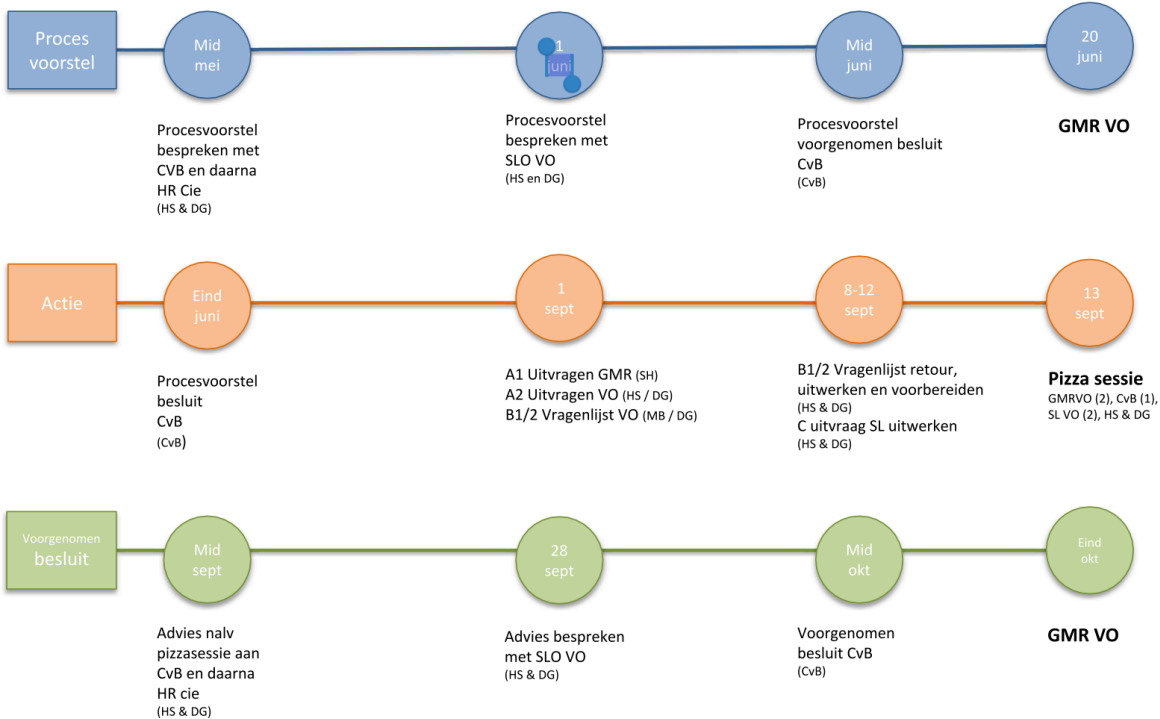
Proces voorstel

Mid mei

1 juni

Mid juni

20 juni

Procesvoorstel bespreken met CVB en daarna HR Cie
(HS & DG)

Procesvoorstel bespreken met SLO VO
(HS en DG)

Procesvoorstel voorgenomen besluit CvB
(CvB)

GMR VO

Actie

Eind juni

1 sept

8-12 sept

13 sept

Procesvoorstel besluit CvB
(CvB)

A1 Uitvragen GMR (SH)
A2 Uitvragen VO (HS / DG)
B1/2 Vragenlijst VO (MB / DG)

B1/2 Vragenlijst retour, uitwerken en voorbereiden
(HS & DG)
C uitvraag SL uitwerken
(HS & DG)

Pizza sessie
GMRVO (2), CvB (1), SL VO (2), HS & DG

Voorgenomen besluit

Mid sept

28 sept

Mid okt

Eind okt

Advies nalv pizzasessie aan CvB en daarna HR cie
(HS & DG)

Advies bespreken met SLO VO
(HS & DG)

Voorgenomen besluit CvB
(CvB)

GMR VO